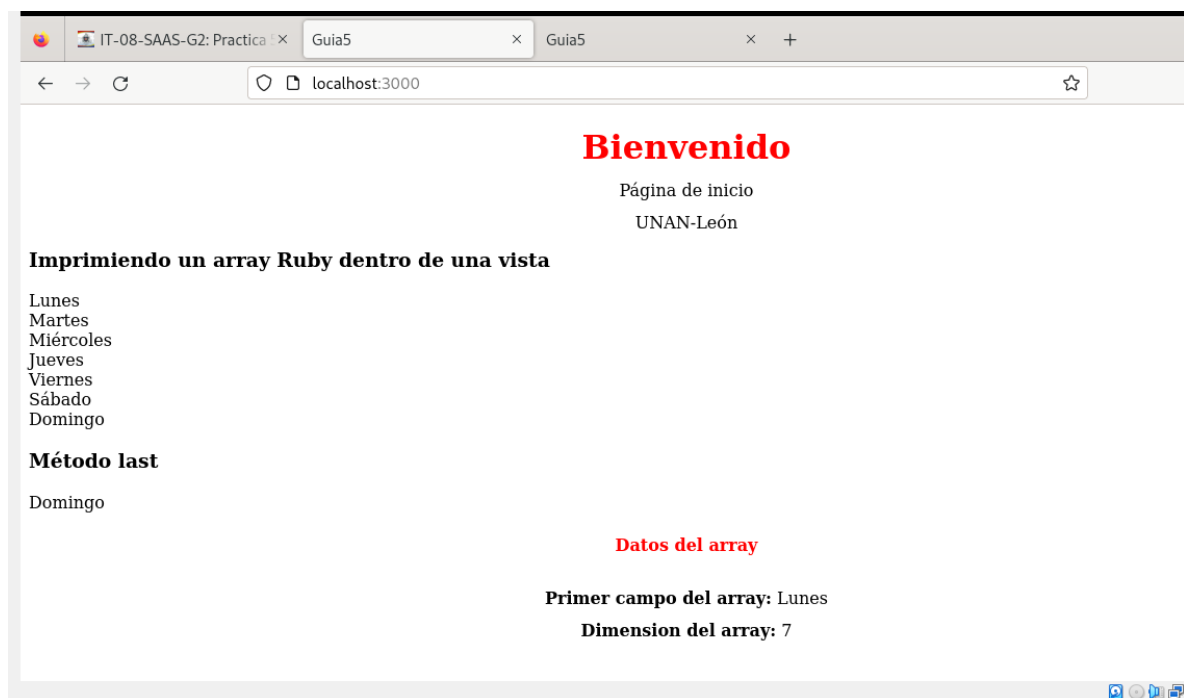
IT-08-SAAS-G2: Practica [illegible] ×
Guia5 ×
Guia5 ×
+

localhost:3000

Bienvenido

Página de inicio

UNAN-León

Imprimiendo un array Ruby dentro de una vista

Lunes
Martes
Miércoles
Jueves
Viernes
Sábado
Domingo

Método last

Domingo

Datos del array

Primer campo del array: Lunes

Dimension del array: 7